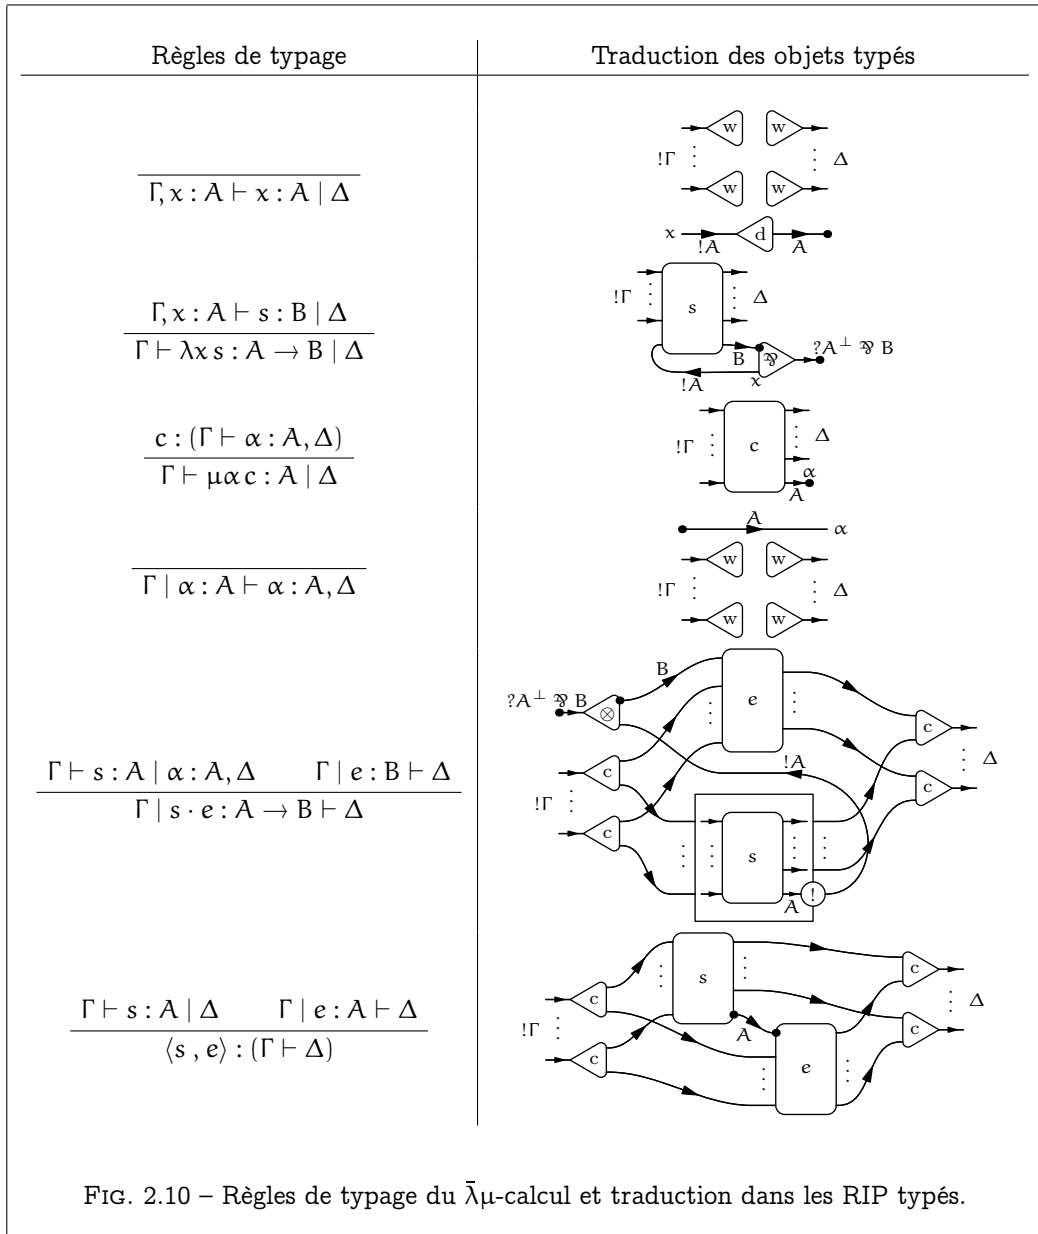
| Règles de typage | Traduction des objets typés |
|---|---|
| $\overline{\Gamma, x : A \vdash x : A \mid \Delta}$ | w w $!\Gamma$ $\Delta$ w w $x$ $!A$ d $A$ |
| $\frac{\Gamma, x : A \vdash s : B \mid \Delta}{\Gamma \vdash \lambda x\, s : A \to B \mid \Delta}$ | $!\Gamma$ s $\Delta$ B ⅋ $?A^{\perp}$ ⅋ B $!A$ $x$ |
| $\frac{c : (\Gamma \vdash \alpha : A, \Delta)}{\Gamma \vdash \mu\alpha\, c : A \mid \Delta}$ | $!\Gamma$ c $\Delta$ $\alpha$ $A$ |
| $\overline{\Gamma \mid \alpha : A \vdash \alpha : A, \Delta}$ | $A$ $\alpha$ w w $!\Gamma$ $\Delta$ w w |
| $\frac{\Gamma \vdash s : A \mid \alpha : A, \Delta \qquad \Gamma \mid e : B \vdash \Delta}{\Gamma \mid s \cdot e : A \to B \vdash \Delta}$ | $?A^{\perp}$ ⅋ B B $\otimes$ e c c $\Delta$ $!A$ c $!\Gamma$ c s ! $A$ |
| $\frac{\Gamma \vdash s : A \mid \Delta \qquad \Gamma \mid e : A \vdash \Delta}{\langle s , e\rangle : (\Gamma \vdash \Delta)}$ | s c c $\Delta$ $!\Gamma$ c $A$ c e |

FIG. 2.10 – Règles de typage du $\bar{\lambda}\mu$-calcul et traduction dans les RIP typés.